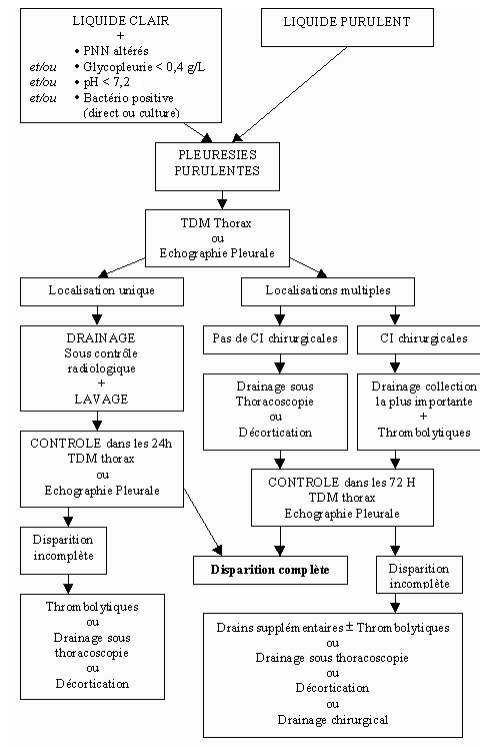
LIQUIDE CLAIR
+
• PNN altérés
et/ou • Glycopleurie < 0,4 g/L
et/ou • pH < 7,2
et/ou • Bactério positive (direct ou culture)

LIQUIDE PURULENT

PLEURESIES PURULENTES

TDM Thorax
ou
Echographie Pleurale

Localisation unique

Localisations multiples

DRAINAGE
Sous contrôle radiologique
+
LAVAGE

Pas de CI chirurgicales

CI chirurgicales

Drainage sous Thoracoscopie
ou
Décortication

Drainage collection la plus importante
+
Thrombolytiques

CONTROLE dans les 24h
TDM thorax
ou
Echographie Pleurale

CONTROLE dans les 72 H
TDM thorax
Echographie Pleurale

Disparition incomplète

Disparition complète

Disparition incomplète

Thrombolytiques
ou
Drainage sous thoracoscopie
ou
Décortication

Drains supplémentaires ± Thrombolytiques
ou
Drainage sous thoracoscopie
ou
Décortication
ou
Drainage chirurgical